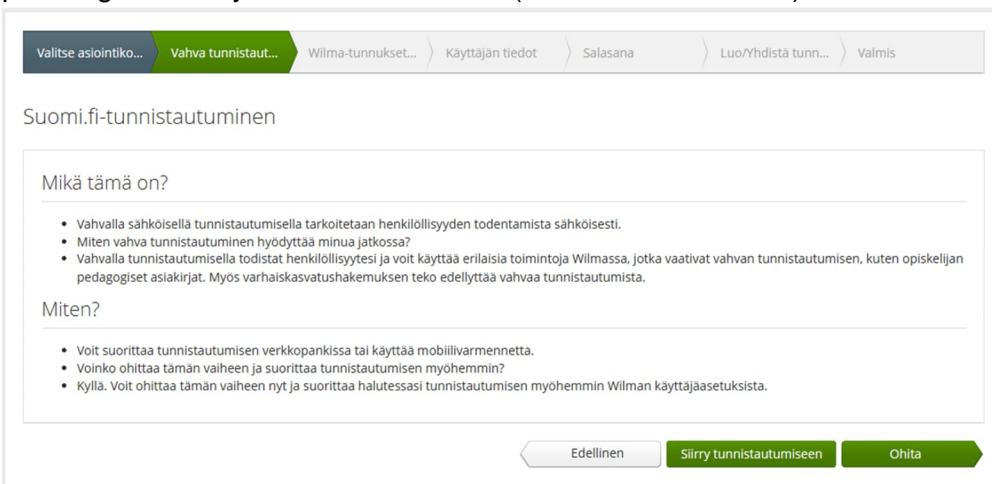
Valitse asiointiko... Vahva tunnistaut... Wilma-tunnukset... Käyttäjän tiedot Salasana Luo/Yhdistä tunn... Valmis

Suomi.fi-tunnistautuminen

Mikä tämä on?

- Vahvalla sähköisellä tunnistautumisella tarkoitetaan henkilöllisyyden todentamista sähköisesti.
- Miten vahva tunnistautuminen hyödyttää minua jatkossa?
- Vahvalla tunnistautumisella todistat henkilöllisyytesi ja voit käyttää erilaisia toimintoja Wilmassa, jotka vaativat vahvan tunnistautumisen, kuten opiskelijan pedagogiset asiakirjat. Myös varhaiskasvatushakemuksen teko edellyttää vahvaa tunnistautumista.

Miten?

- Voit suorittaa tunnistautumisen verkkopankissa tai käyttää mobiilivarmennetta.
- Voinko ohittaa tämän vaiheen ja suorittaa tunnistautumisen myöhemmin?
- Kyllä. Voit ohittaa tämän vaiheen nyt ja suorittaa halutessasi tunnistautumisen myöhemmin Wilman käyttäjäasetuksista.

Edellinen Siirry tunnistautumiseen Ohita